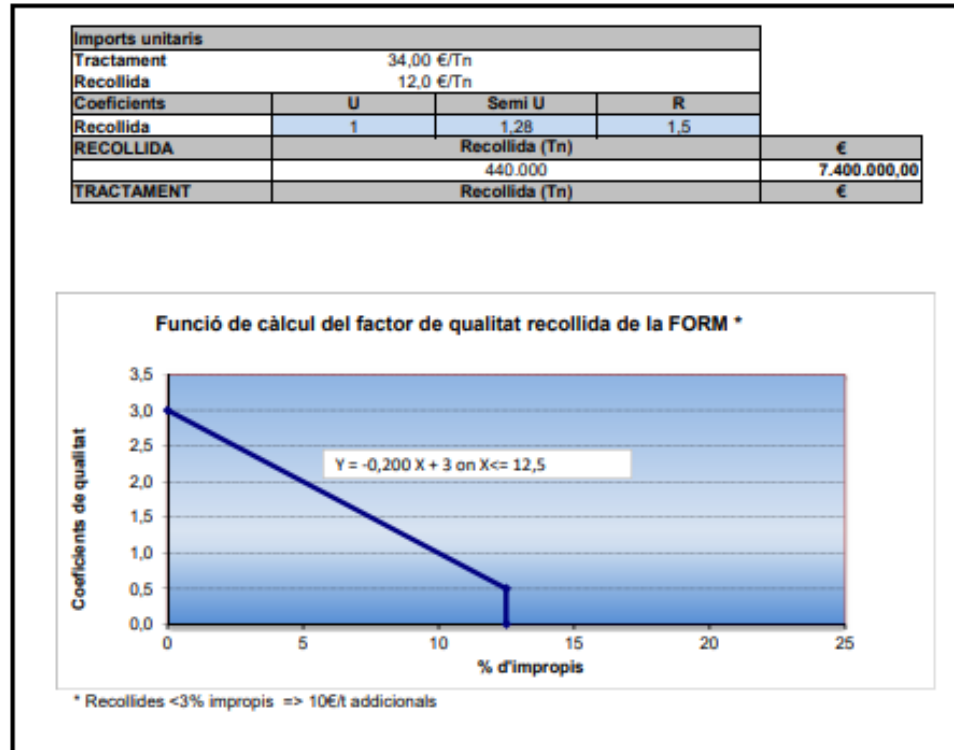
| Imports unitaris | | | | |
|---|---|---|---|---|
| Tractament | 34,00 €/Tn | | | |
| Recollida | 12,0 €/Tn | | | |
| Coeficients | U | Semi U | R | |
| Recollida | 1 | 1,28 | 1,5 | |
| RECOLLIDA | Recollida (Tn) | | | € |
| | 440.000 | | | 7.400.000,00 |
| TRACTAMENT | Recollida (Tn) | | | € |

Funció de càlcul del factor de qualitat recollida de la FORM *

3,5
3,0
2,5
2,0
1,5
1,0
0,5
0,0

Coeficients de qualitat

Y = -0,200 X + 3 on X<= 12,5

0 5 10 15 20 25

% d'impropis

* Recollides <3% impropis => 10€/t addicionals